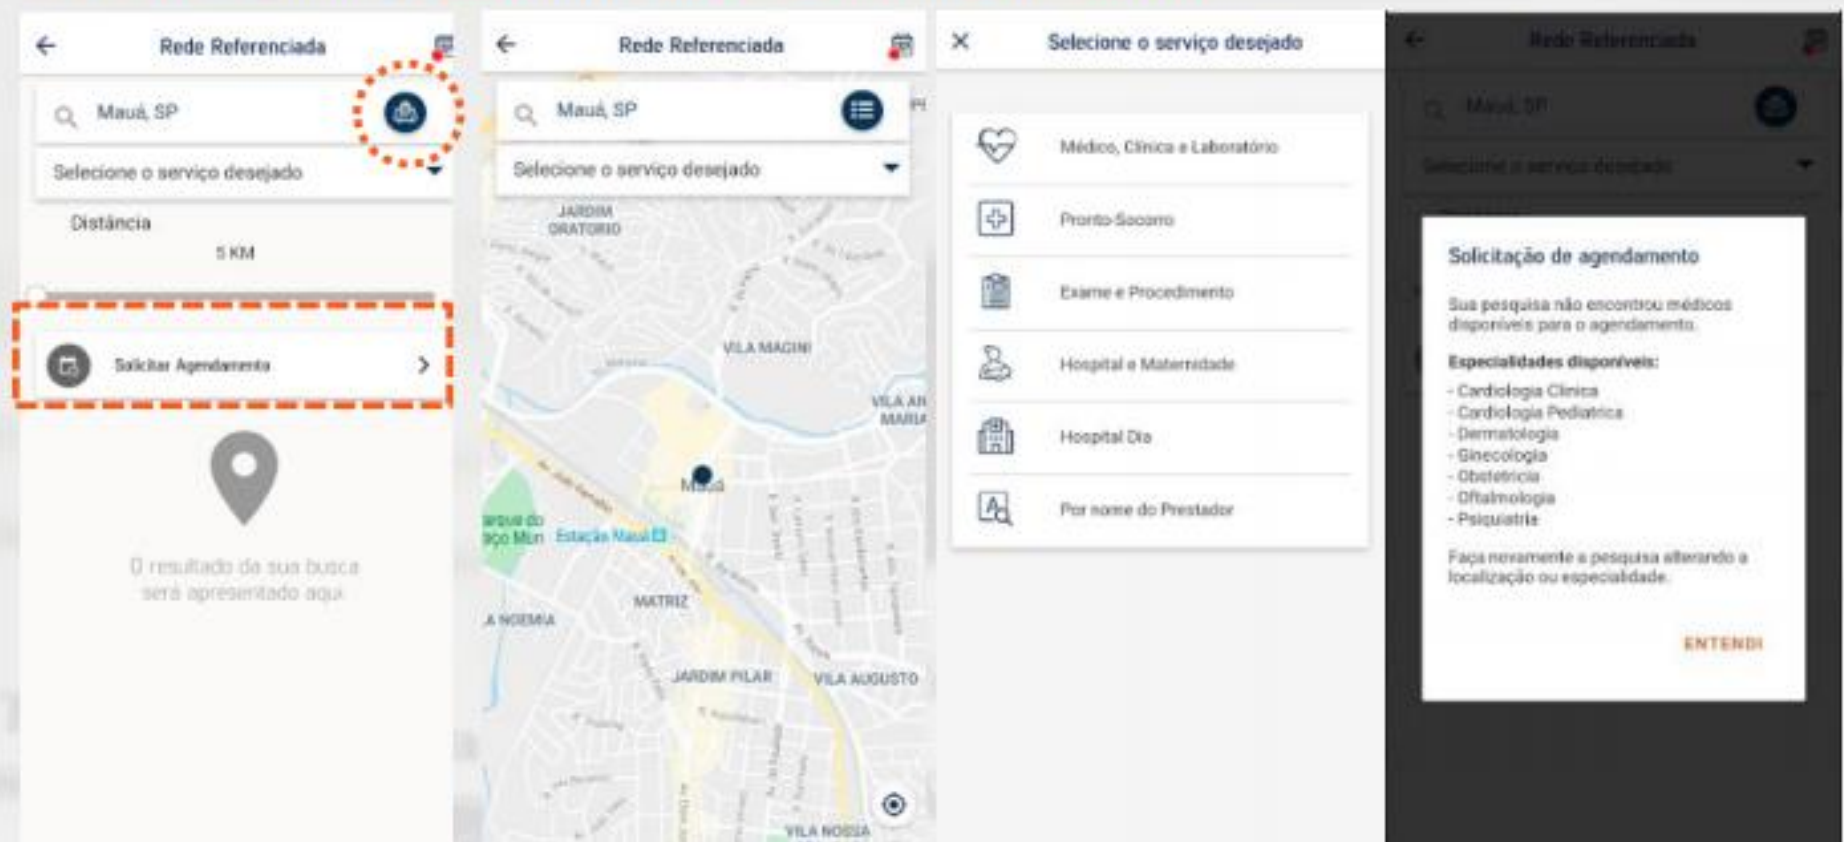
Rede Referenciada

Mauá, SP

Selecione o serviço desejado

Distância

5 KM

Solicitar Agendamento

O resultado da sua busca será apresentado aqui

Rede Referenciada

Mauá, SP

Selecione o serviço desejado

JARDIM ORATORIO

VILA MAGINI

VILA AN MARIA

Mauá

arque do ico Mun

Estação Mauá

MATRIZ

A NOEMIA

JARDIM PILAR

VILA AUGUSTO

VILA NOEMIA

Selecione o serviço desejado

Médico, Clínica e Laboratório

Pronto-Socorro

Exame e Procedimento

Hospital e Maternidade

Hospital Dia

Por nome do Prestador

Rede Referenciada

Mauá, SP

Selecione o serviço desejado

Solicitação de agendamento

Sua pesquisa não encontrou médicos disponíveis para o agendamento.

Especialidades disponíveis:

- Cardiologia Clínica
- Cardiologia Pediatrica
- Dermatologia
- Ginecologia
- Obstetrícia
- Oftalmologia
- Psiquiatria

Faça novamente a pesquisa alterando a localização ou especialidade.

ENTENDI